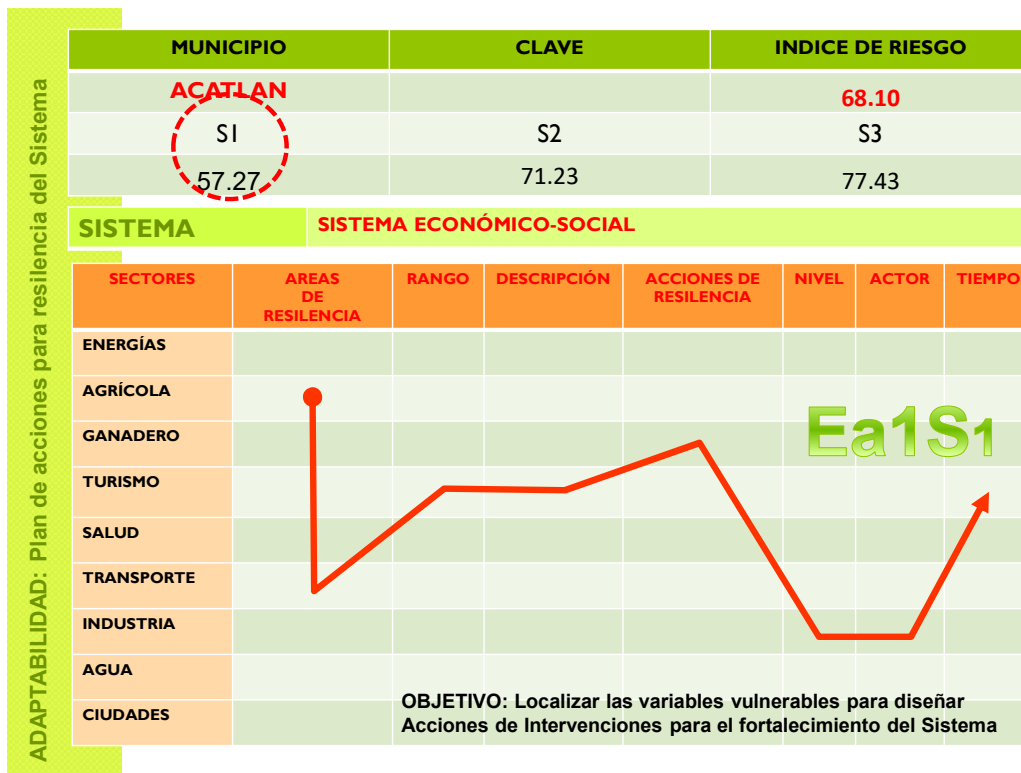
ADAPTABILIDAD: Plan de acciones para resilencia del Sistema

| MUNICIPIO | CLAVE | INDICE DE RIESGO |
|---|---|---|
| ACATLAN | | 68.10 |
| S1 | S2 | S3 |
| 57.27 | 71.23 | 77.43 |

SISTEMA | SISTEMA ECONÓMICO-SOCIAL

| SECTORES | AREAS DE RESILENCIA | RANGO | DESCRIPCIÓN | ACCIONES DE RESILENCIA | NIVEL | ACTOR | TIEMPO |
|---|---|---|---|---|---|---|---|
| ENERGÍAS | | | | | | | |
| AGRÍCOLA | | | | | | | |
| GANADERO | | | | | | | |
| TURISMO | | | | | | | |
| SALUD | | | | | | | |
| TRANSPORTE | | | | | | | |
| INDUSTRIA | | | | | | | |
| AGUA | | | | | | | |
| CIUDADES | | | | | | | |

Ea1S1

OBJETIVO: Localizar las variables vulnerables para diseñar Acciones de Intervenciones para el fortalecimiento del Sistema